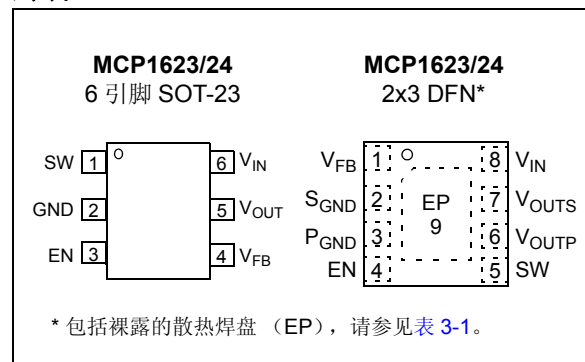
MCP1623/24
6 引脚 SOT-23

SW 1
GND 2
EN 3
6 $V_{IN}$
5 $V_{OUT}$
4 $V_{FB}$

MCP1623/24
2x3 DFN*

$V_{FB}$ 1
$S_{GND}$ 2
$P_{GND}$ 3
EN 4
EP
9
8 $V_{IN}$
7 $V_{OUTS}$
6 $V_{OUTP}$
5 SW

* 包括裸露的散热焊盘 （EP），请参见表 3-1。